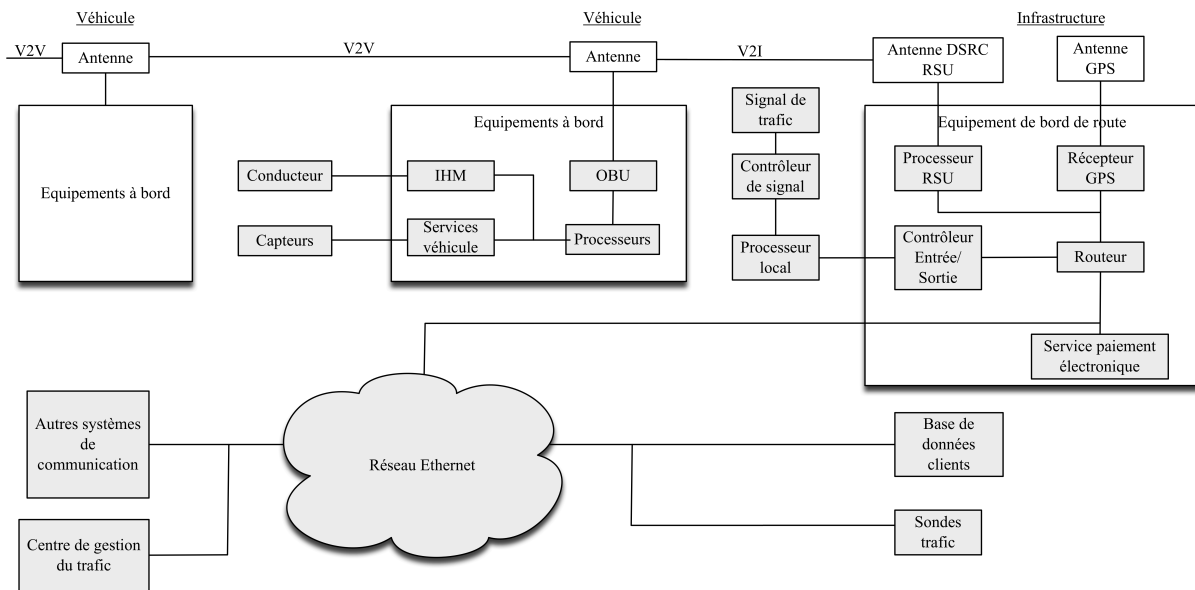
Véhicule

V2V

Antenne

Equipements à bord

V2V

Véhicule

Antenne

V2I

Equipements à bord

Conducteur

IHM

OBU

Capteurs

Services véhicule

Processeurs

Signal de trafic

Contrôleur de signal

Processeur local

Infrastructure

Antenne DSRC RSU

Antenne GPS

Equipement de bord de route

Processeur RSU

Récepteur GPS

Contrôleur Entrée/ Sortie

Routeur

Service paiement électronique

Autres systèmes de communication

Réseau Ethernet

Base de données clients

Centre de gestion du trafic

Sondes trafic